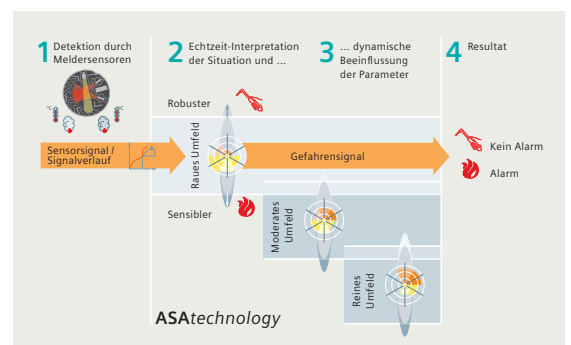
1 Detektion durch Meldersensoren

2 Echtzeit-Interpretation der Situation und ...

3 ... dynamische Beeinflussung der Parameter

4 Resultat

Robuster

Sensorsignal / Signalverlauf

Raues Umfeld

Gefahrensignal

Kein Alarm

Alarm

Sensibler

Moderates Umfeld

Reines Umfeld

ASAtechnology